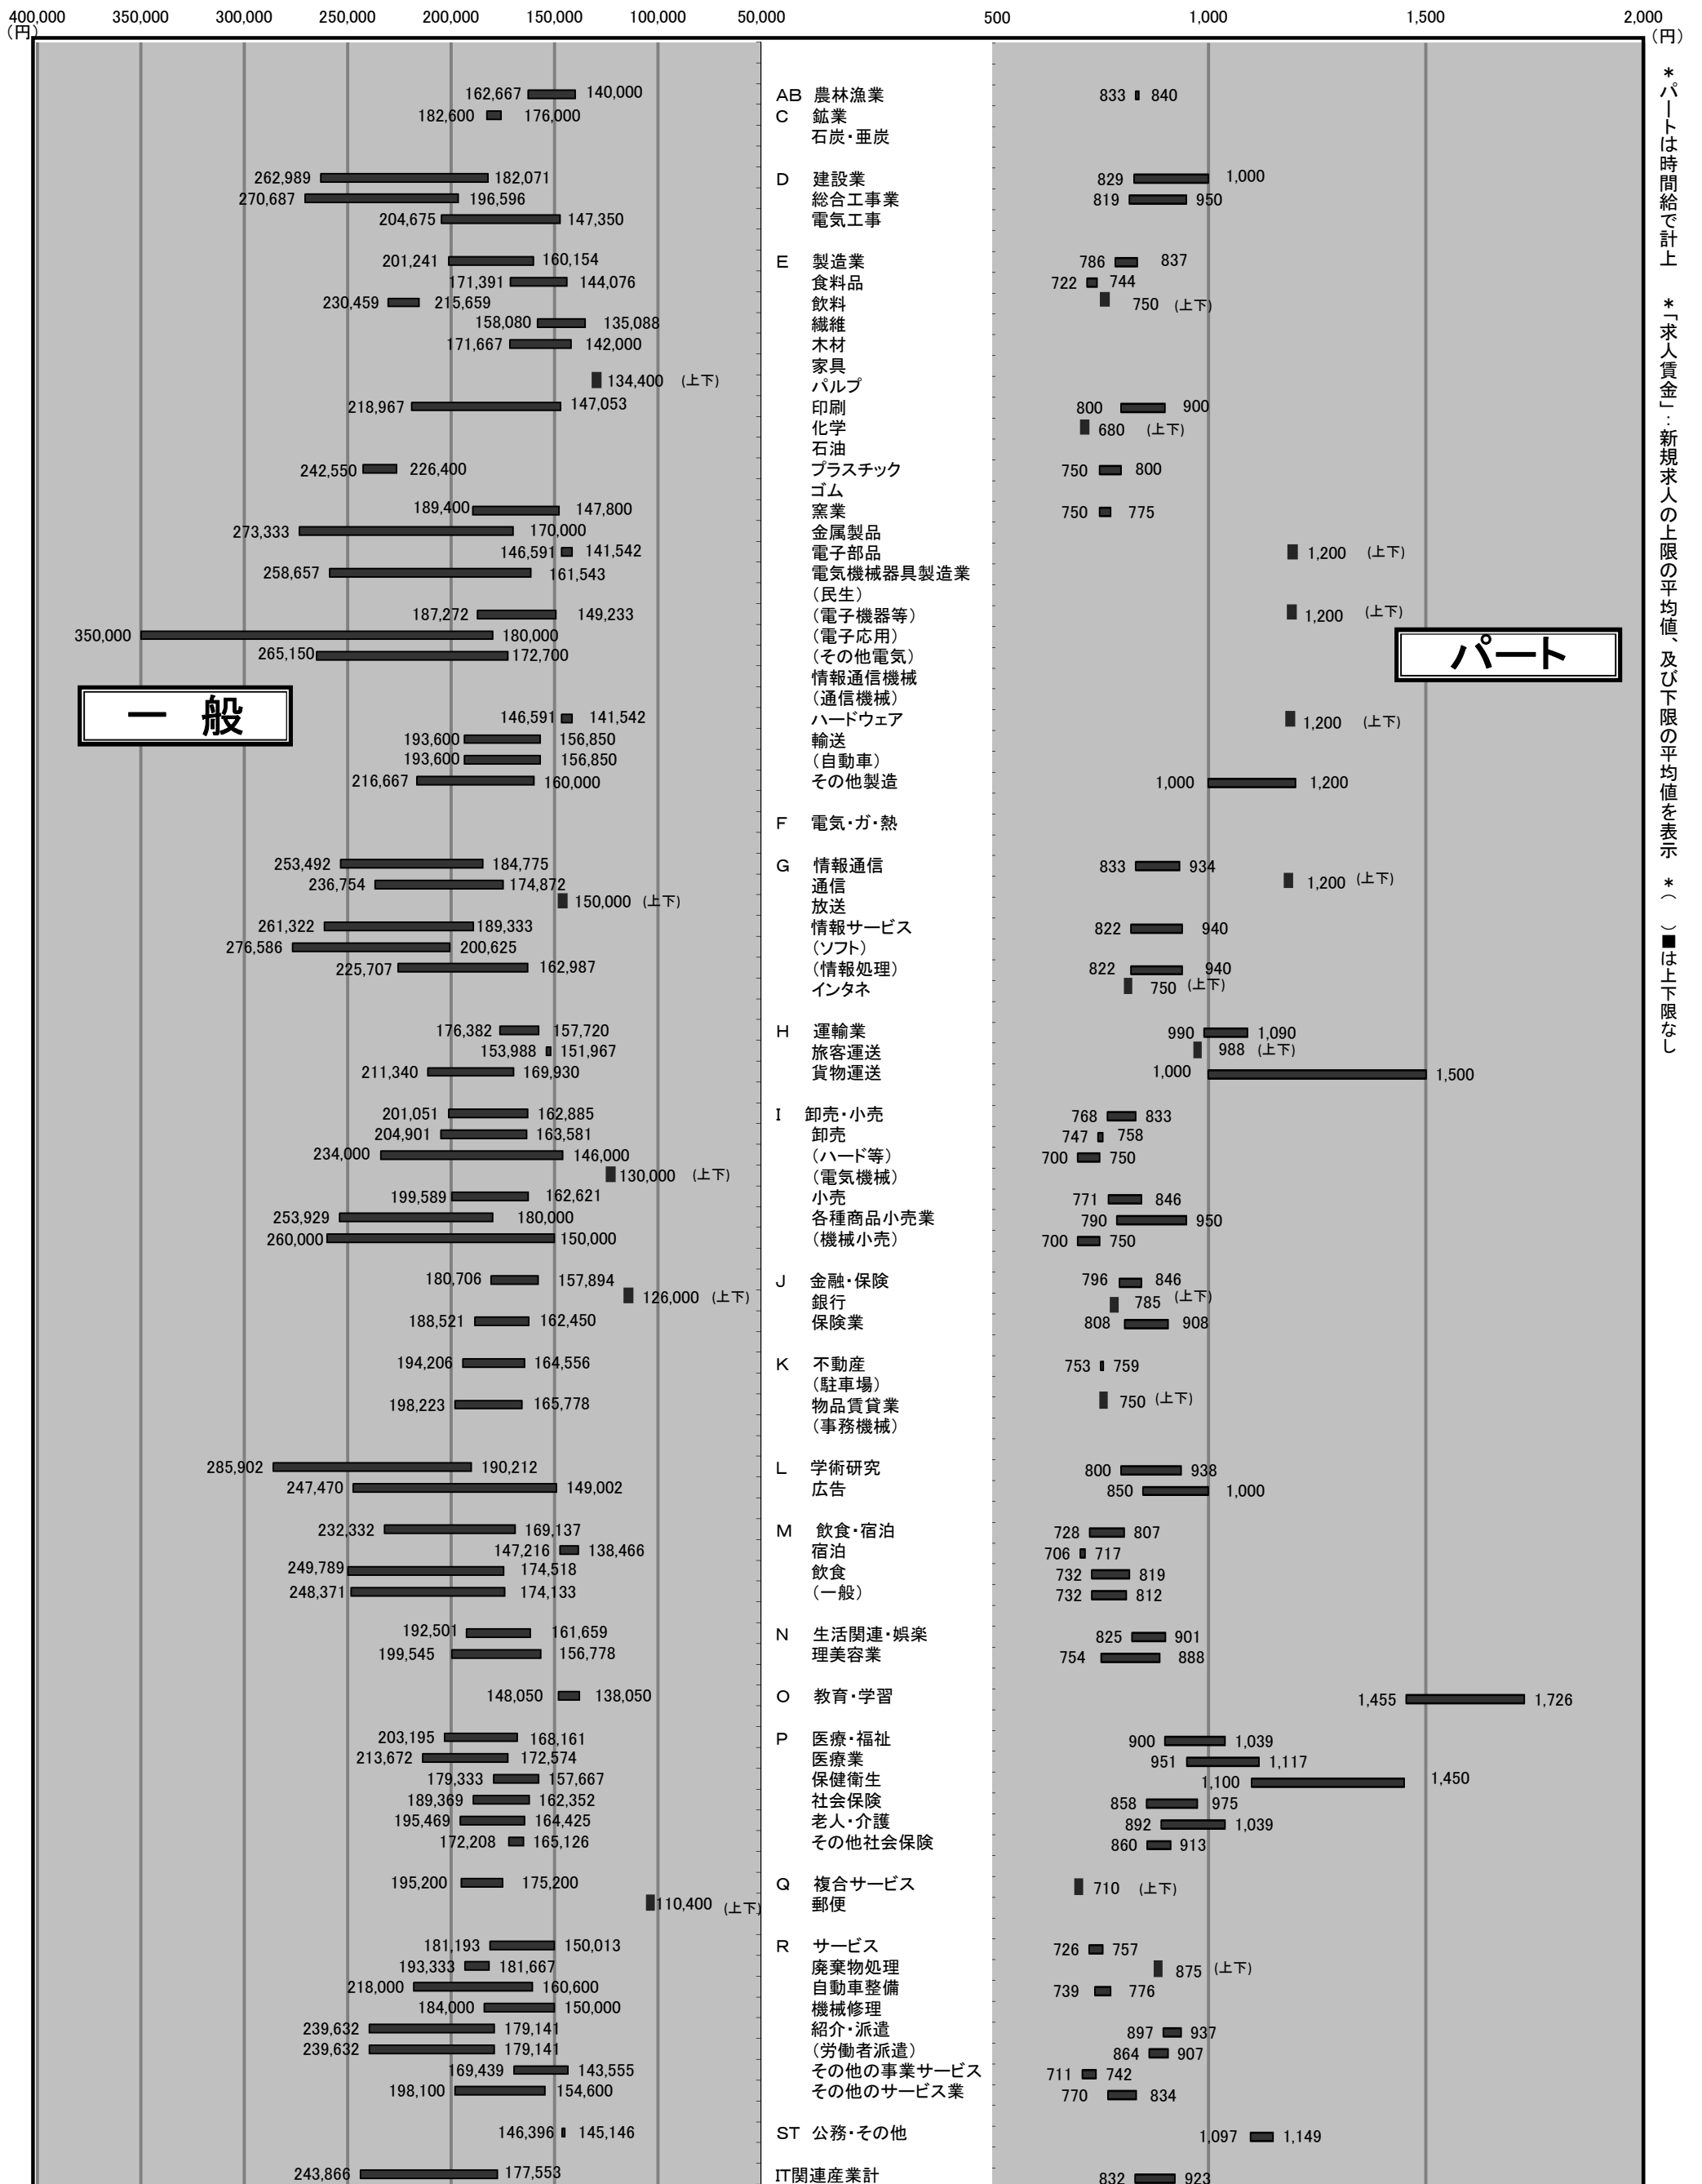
400,000 (円) 350,000 300,000 250,000 200,000 150,000 100,000 50,000

500 1,000 1,500 2,000 (円)

＊パートは時間給で計上　＊「求人賃金」：新規求人の上限の平均値、及び下限の平均値を表示　＊（　）■は上下限なし

一　般

パート

162,667 140,000 AB 農林漁業 833 840
182,600 176,000 C 鉱業
石炭・亜炭
262,989 182,071 D 建設業 829 1,000
270,687 196,596 総合工事業 819 950
204,675 147,350 電気工事
201,241 160,154 E 製造業 786 837
171,391 144,076 食料品 722 744
230,459 215,659 飲料 750 (上下)
158,080 135,088 繊維
171,667 142,000 木材
134,400 (上下) 家具
パルプ
218,967 147,053 印刷 800 900
化学 680 (上下)
石油
242,550 226,400 プラスチック 750 800
ゴム
189,400 147,800 窯業 750 775
273,333 170,000 金属製品
146,591 141,542 電子部品 1,200 (上下)
258,657 161,543 電気機械器具製造業
(民生)
187,272 149,233 (電子機器等) 1,200 (上下)
350,000 180,000 (電子応用)
265,150 172,700 (その他電気)
情報通信機械
(通信機械)
146,591 141,542 ハードウェア 1,200 (上下)
193,600 156,850 輸送
193,600 156,850 (自動車)
216,667 160,000 その他製造 1,000 1,200
F 電気・ガ・熱
253,492 184,775 G 情報通信 833 934
236,754 174,872 通信 1,200 (上下)
150,000 (上下) 放送
261,322 189,333 情報サービス 822 940
276,586 200,625 (ソフト)
225,707 162,987 (情報処理) 822 940
インタネ 750 (上下)
176,382 157,720 H 運輸業 990 1,090
153,988 151,967 旅客運送 988 (上下)
211,340 169,930 貨物運送 1,000 1,500
201,051 162,885 I 卸売・小売 768 833
204,901 163,581 卸売 747 758
234,000 146,000 (ハード等) 700 750
130,000 (上下) (電気機械)
199,589 162,621 小売 771 846
253,929 180,000 各種商品小売業 790 950
260,000 150,000 (機械小売) 700 750
180,706 157,894 J 金融・保険 796 846
126,000 (上下) 銀行 785 (上下)
188,521 162,450 保険業 808 908
194,206 164,556 K 不動産 753 759
(駐車場)
198,223 165,778 物品賃貸業 750 (上下)
(事務機械)
285,902 190,212 L 学術研究 800 938
247,470 149,002 広告 850 1,000
232,332 169,137 M 飲食・宿泊 728 807
147,216 138,466 宿泊 706 717
249,789 174,518 飲食 732 819
248,371 174,133 (一般) 732 812
192,501 161,659 N 生活関連・娯楽 825 901
199,545 156,778 理美容業 754 888
148,050 138,050 O 教育・学習 1,455 1,726
203,195 168,161 P 医療・福祉 900 1,039
213,672 172,574 医療業 951 1,117
179,333 157,667 保健衛生 1,100 1,450
189,369 162,352 社会保険 858 975
195,469 164,425 老人・介護 892 1,039
172,208 165,126 その他社会保険 860 913
195,200 175,200 Q 複合サービス 710 (上下)
110,400 (上下) 郵便
181,193 150,013 R サービス 726 757
193,333 181,667 廃棄物処理 875 (上下)
218,000 160,600 自動車整備 739 776
184,000 150,000 機械修理
239,632 179,141 紹介・派遣 897 937
239,632 179,141 (労働者派遣) 864 907
169,439 143,555 その他の事業サービス 711 742
198,100 154,600 その他のサービス業 770 834
146,396 145,146 ST 公務・その他 1,097 1,149
243,866 177,553 IT関連産業計 832 923